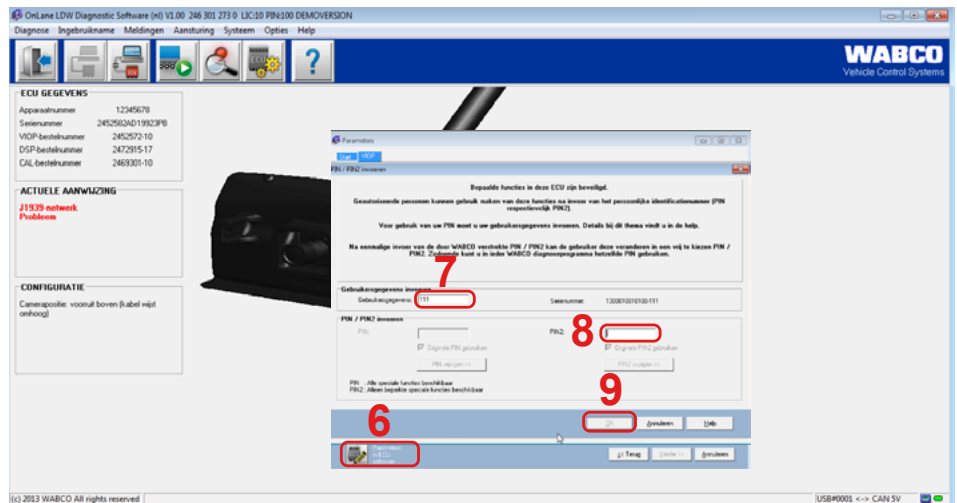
OnLane LDW Diagnostic Software (nl) V1.00 246 301 273 0 LIC:10 PIN:100 DEMOVERSION

Diagnose Ingebruikname Meldingen Aansturing Systeem Opties Help

WABCO
Vehicle Control Systems

ECU GEGEVENS
Apparaatnummer 12345678
Serienummer 2452582AD19923PB
VIOP-bestelnummer 2452572-10
DSP-bestelnummer 2472915-17
CAL-bestelnummer 2469301-10

ACTUELE AANWIJZING
J1939 netwerk Probleem

CONFIGURATIE
Camerapositie: vooruit boven (kabel wijst omhoog)

Parameters

PIN / PIN2 invoeren

Bepaalde functies in deze ECU zijn beveiligd.

Geautoriseerde personen kunnen gebruik maken van deze functies na invoer van het persoonlijke identificatienummer (PIN respectievelijk PIN2).

Voor gebruik van uw PIN moet u uw gebruikersgegevens invoeren. Details bij dit thema vindt u in de help.

Na eenmalige invoer van de door WABCO verstrekte PIN / PIN2 kan de gebruiker deze veranderen in een vrij te kiezen PIN / PIN2. Zodoende kunt u in iedere WABCO diagnoseprogramma hetzelfde PIN gebruiken.

Gebruikersgegevens invoeren
Gebruikersgegevens: 111
Serienummer: 1300610016100-111

7

PIN / PIN2 invoeren
PIN:
Originele PIN gebruiken
PIN wijzigen >>
PIN2:
Originele PIN2 gebruiken
PIN2 wijzigen >>

8

PIN : Alle speciale functies beschikbaar
PIN2 : Alleen beperkte speciale functies beschikbaar

9

OK Annuleren Help

6

<< Terug Verder >> Annuleren

(c) 2013 WABCO All rights reserved
USB#0001 <-> CAN 5V